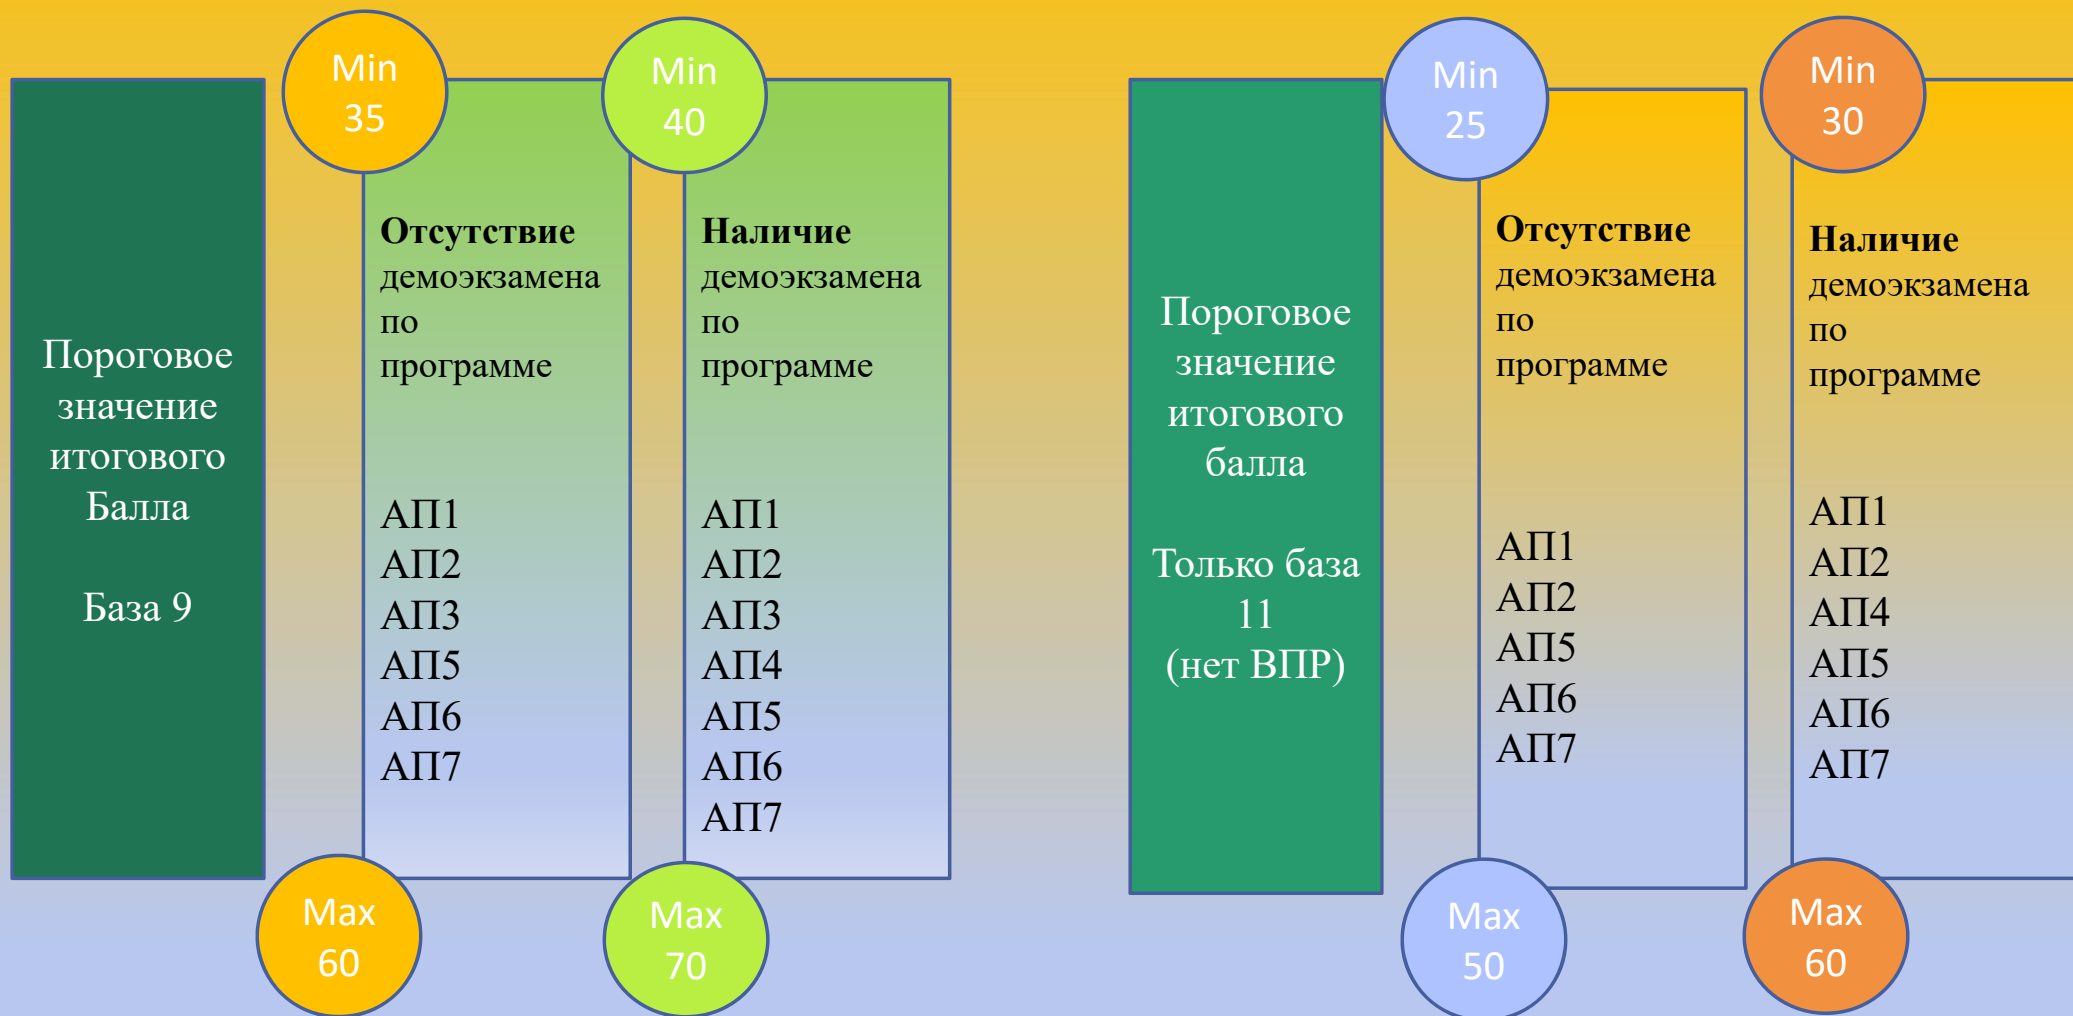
Пороговое значение итогового Балла

База 9

Min 35

**Отсутствие** демоэкзамена по программе

АП1
АП2
АП3
АП5
АП6
АП7

Max 60

Min 40

**Наличие** демоэкзамена по программе

АП1
АП2
АП3
АП4
АП5
АП6
АП7

Max 70

Пороговое значение итогового балла

Только база 11 (нет ВПР)

Min 25

**Отсутствие** демоэкзамена по программе

АП1
АП2
АП5
АП6
АП7

Max 50

Min 30

**Наличие** демоэкзамена по программе

АП1
АП2
АП4
АП5
АП6
АП7

Max 60